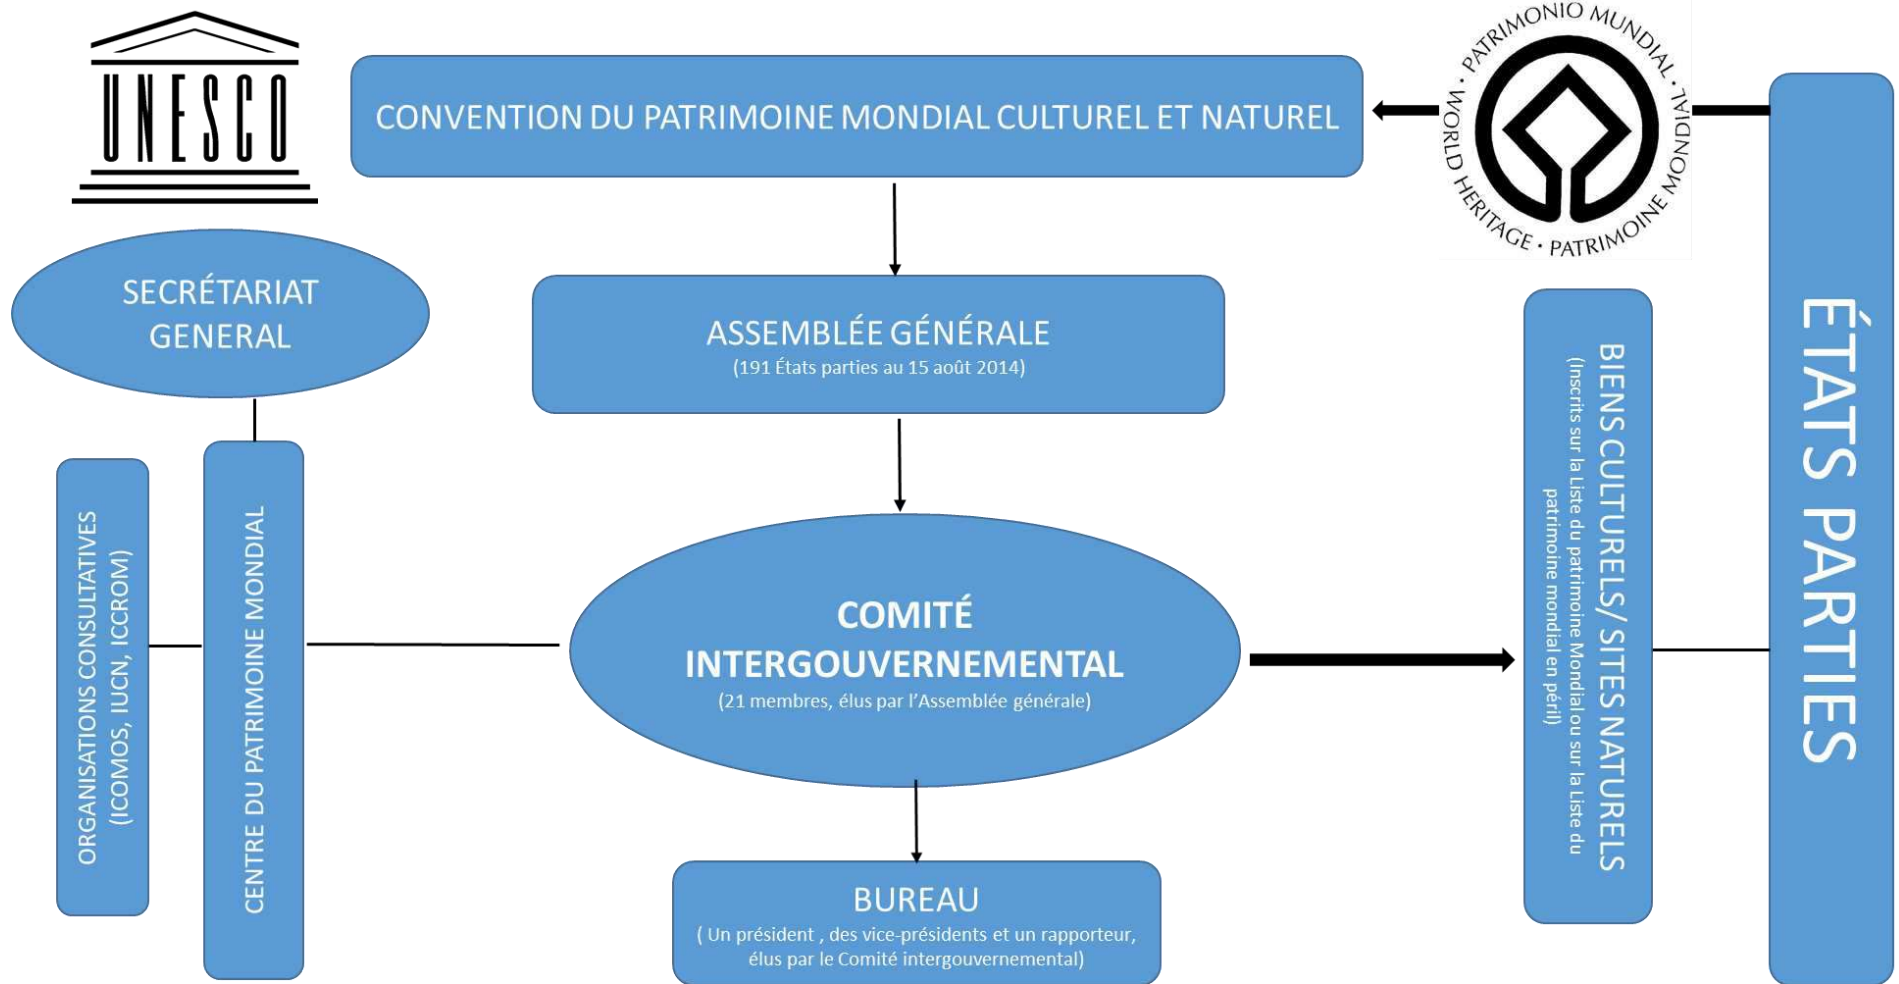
UNESCO

CONVENTION DU PATRIMOINE MONDIAL CULTUREL ET NATUREL

PATRIMONIO MUNDIAL · PATRIMOINE MONDIAL · WORLD HERITAGE · PATRIMOINE MONDIAL

SECRÉTARIAT GENERAL

ASSEMBLÉE GÉNÉRALE
(191 États parties au 15 août 2014)

ORGANISATIONS CONSULTATIVES
(ICOMOS, IUCN, ICCROM)

CENTRE DU PATRIMOINE MONDIAL

COMITÉ INTERGOUVERNEMENTAL
(21 membres, élus par l'Assemblée générale)

BIENS CULTURELS/ SITES NATURELS
(Inscrits sur la Liste du patrimoine Mondial ou sur la Liste du patrimoine mondial en péril)

ÉTATS PARTIES

BUREAU
( Un président , des vice-présidents et un rapporteur, élus par le Comité intergouvernemental)